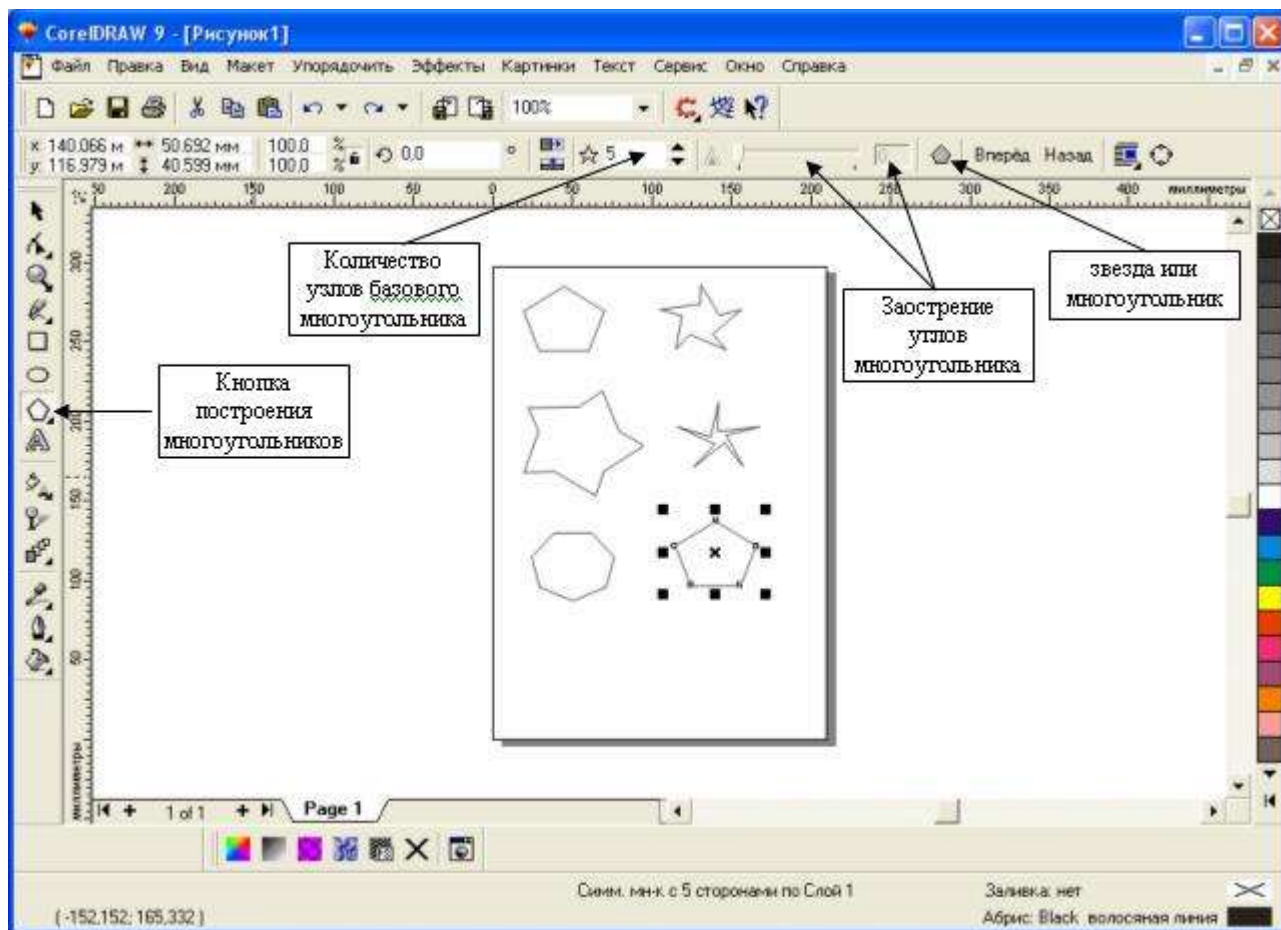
CorelDRAW 9 - [Рисунок1]

Файл Правка Вид Макет Упорядочить Эффекты Картинки Текст Сервис Окно Справка

100%

x 140,066 м ↔ 50,692 мм 100,0 %
y 116,979 м ↕ 40,599 мм 100,0 % 0,0 ° 5

Вперёд Назад

миллиметры

Количество узлов базового многоугольника

Заострение углов многоугольника

звезда или многоугольник

Кнопка построения многоугольников

1 of 1 Page 1

Симм. мн-к с 5 сторонами по Слой 1

Заливка: нет

Абрис: Black волосяная линия

( -152,152; 165,332 )